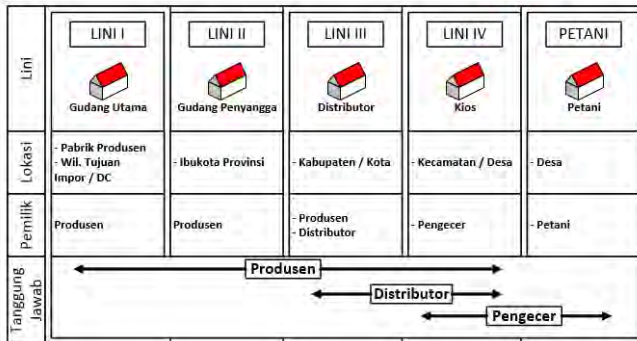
| | LINI I | LINI II | LINI III | LINI IV | PETANI |
|---|---|---|---|---|---|
| Lini | Gudang Utama | Gudang Penyangga | Distributor | Kios | Petani |
| Lokasi | - Pabrik Produsen - Wil. Tujuan Impor / DC | - Ibukota Provinsi | - Kabupaten / Kota | - Kecamatan / Desa | - Desa |
| Pemilik | Produsen | Produsen | - Produsen - Distributor | - Pengecer | - Petani |
| Tanggung Jawab | Produsen | | Distributor | | Pengecer |